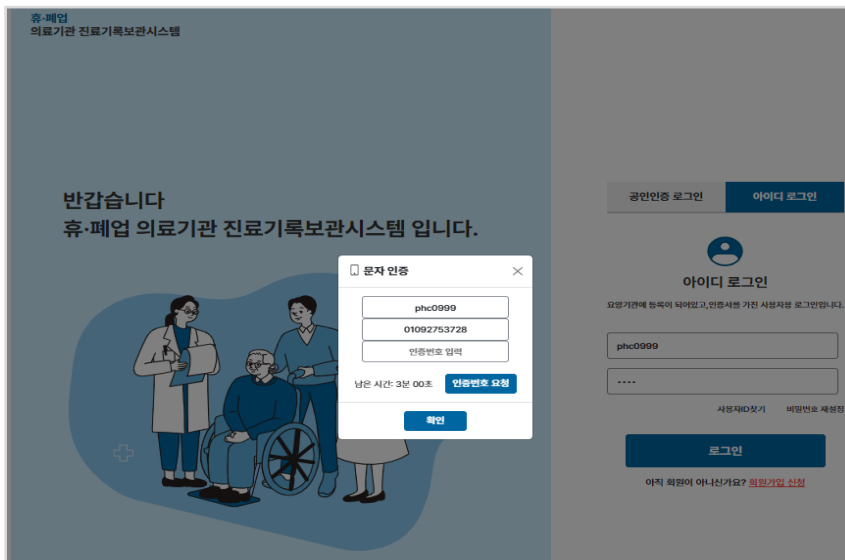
휴·폐업
의료기관 진료기록보관시스템

반갑습니다
휴·폐업 의료기관 진료기록보관시스템 입니다.

문자 인증

phc0999

01092753728

인증번호 입력

남은 시간: 3분 00초 인증번호 요청

확인

공인인증 로그인 아이디 로그인

아이디 로그인

요양기관에 등록이 되어있고,인증서를 가진 사용자용 로그인입니다.

phc0999

••••

사용자ID찾기 비밀번호 재설정

로그인

아직 회원이 아니신가요? 회원가입 신청